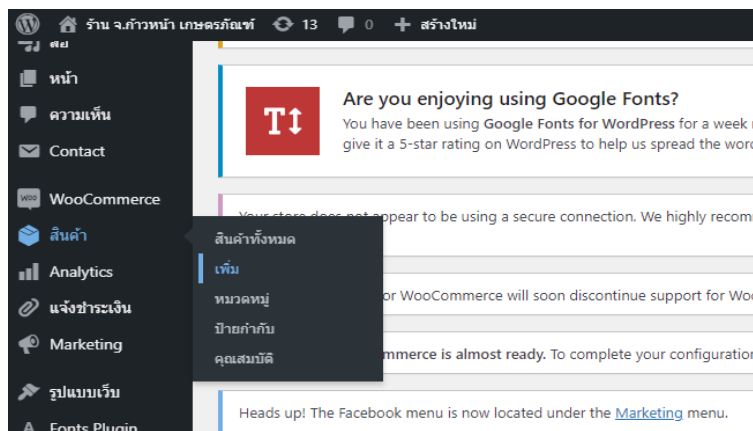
ร้าน จ.ก้าวหน้า เกษตรภัณฑ์ 13 0 สร้างใหม่

สื่อ
หน้า
ความเห็น
Contact
WooCommerce
สินค้า
Analytics
แจ้งชำระเงิน
Marketing
รูปแบบเว็บ
Fonts Plugin

สินค้าทั้งหมด
เพิ่ม
หมวดหมู่
ป้ายกำกับ
คุณสมบัติ

Are you enjoying using Google Fonts?
You have been using Google Fonts for WordPress for a week n
give it a 5-star rating on WordPress to help us spread the wor

Your store does not appear to be using a secure connection. We highly recom

or WooCommerce will soon discontinue support for Wo

mmerce is almost ready. To complete your configuration

Heads up! The Facebook menu is now located under the Marketing menu.